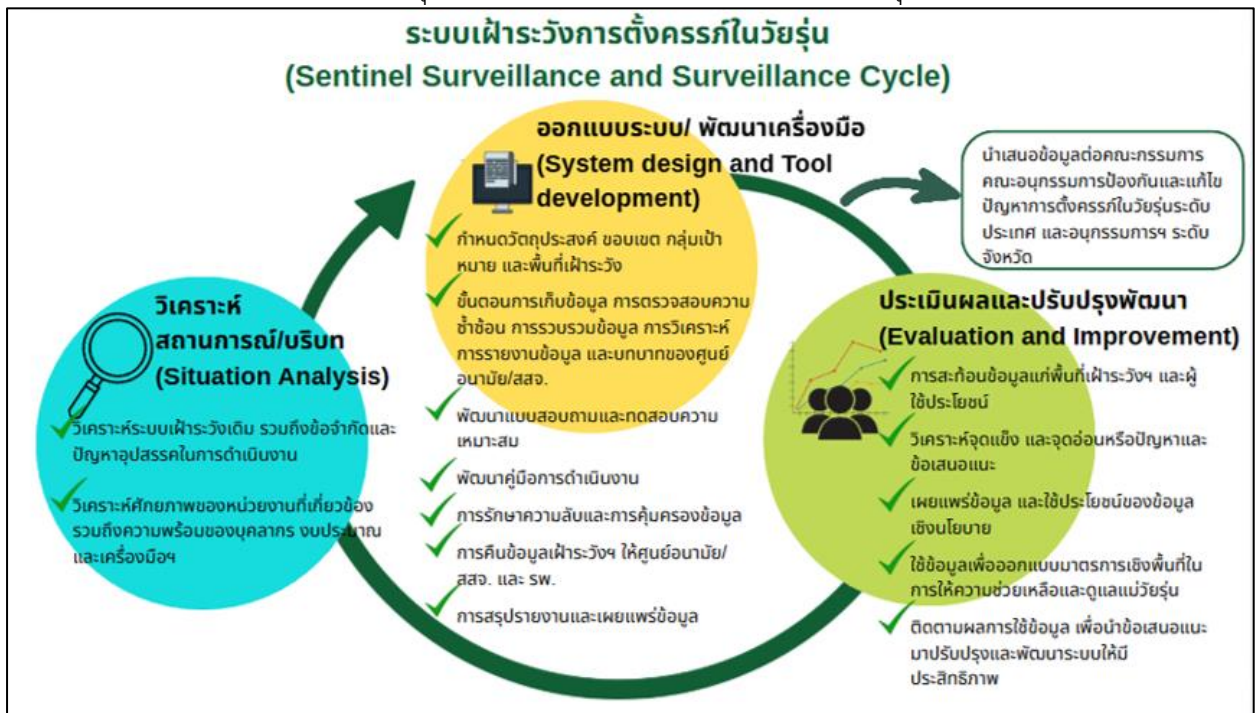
ระบบเฝ้าระวังการตั้งครรภ์ในวัยรุ่น
(Sentinel Surveillance and Surveillance Cycle)

ออกแบบระบบ/ พัฒนาเครื่องมือ
(System design and Tool development)

กำหนดวัตถุประสงค์ ขอบเขต กลุ่มเป้าหมาย และพื้นที่เฝ้าระวัง

ขั้นตอนการเก็บข้อมูล การตรวจสอบความซ้ำซ้อน การรวบรวมข้อมูล การวิเคราะห์ การรายงานข้อมูล และบทบาทของศูนย์อนามัย/สสจ.

พัฒนาแบบสอบถามและทดสอบความเหมาะสม

พัฒนาคู่มือการดำเนินงาน

การรักษาความลับและการคุ้มครองข้อมูล

การคืนข้อมูลเฝ้าระวังฯ ให้ศูนย์อนามัย/ สสจ. และ รพ.

การสรุปรายงานและเผยแพร่ข้อมูล

นำเสนอข้อมูลต่อคณะกรรมการ คณะอนุกรรมการป้องกันและแก้ไขปัญหาการตั้งครรภ์ในวัยรุ่นระดับประเทศ และอนุกรรมการฯ ระดับจังหวัด

วิเคราะห์สถานการณ์/บริบท
(Situation Analysis)

วิเคราะห์ระบบเฝ้าระวังเดิม รวมถึงข้อจำกัดและปัญหาอุปสรรคในการดำเนินงาน

วิเคราะห์ศักยภาพของหน่วยงานที่เกี่ยวข้อง รวมถึงความพร้อมของบุคลากร งบประมาณ และเครื่องมือฯ

ประเมินผลและปรับปรุงพัฒนา
(Evaluation and Improvement)

การสะท้อนข้อมูลแก่พื้นที่เฝ้าระวังฯ และผู้ใช้ประโยชน์

วิเคราะห์จุดแข็ง และจุดอ่อนหรือปัญหาและข้อเสนอแนะ

เผยแพร่ข้อมูล และใช้ประโยชน์ของข้อมูลเชิงนโยบาย

ใช้ข้อมูลเพื่อออกแบบมาตรการเชิงพื้นที่ในการให้ความช่วยเหลือและดูแลแม่วัยรุ่น

ติดตามผลการใช้ข้อมูล เพื่อนำข้อเสนอแนะมาปรับปรุงและพัฒนาระบบให้มีประสิทธิภาพ